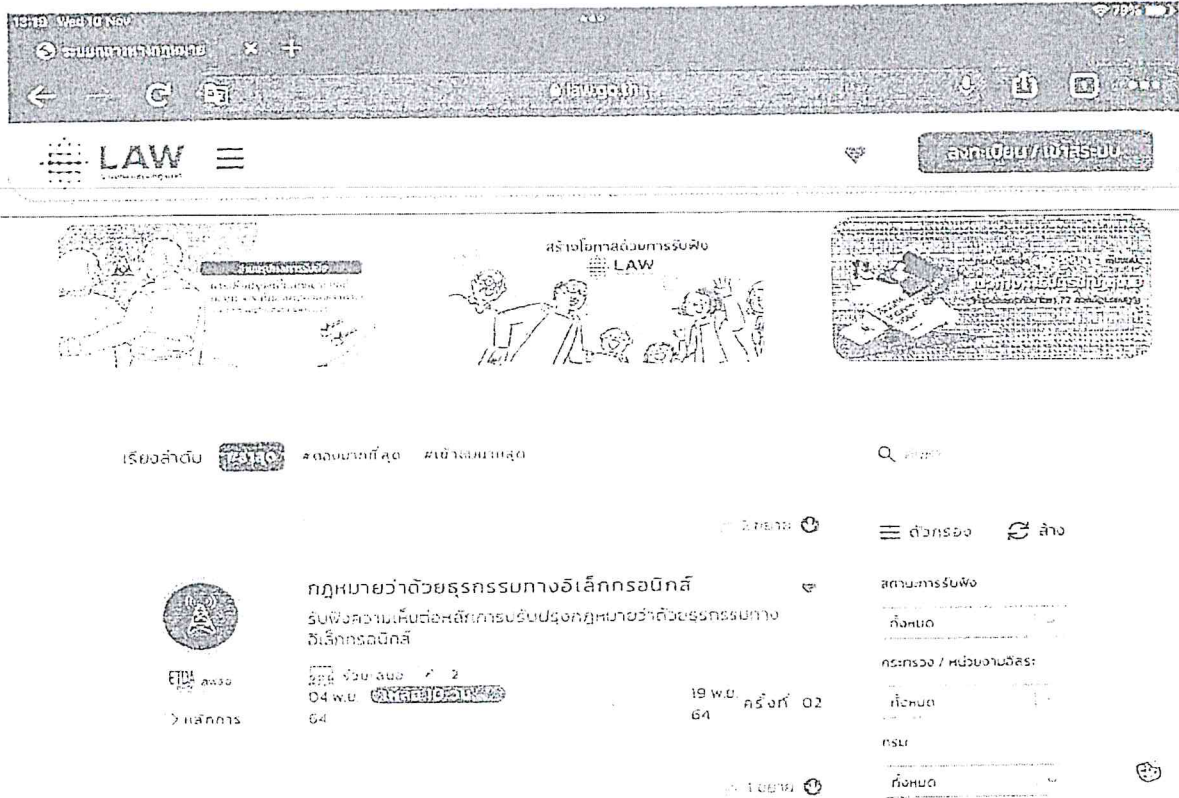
13:19 Wed 10 Nov

ระบบกลางทางกฎหมาย × +

law.go.th

LAW ☰

ลงทะเบียน / เข้าสู่ระบบ

สร้างโอกาสด้วยการรับฟัง
LAW

เรียงลำดับ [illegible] #ตอบมากที่สุด #เข้าชมมากที่สุด

Q ค้นหา

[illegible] ☰ ตัวกรอง ล้าง

กฎหมายว่าด้วยธุรกรรมทางอิเล็กทรอนิกส์
รับฟังความเห็นต่อหลักการปรับปรุงกฎหมายว่าด้วยธุรกรรมทางอิเล็กทรอนิกส์

ETDA สพธอ.
2 หลักการ

ร่วมแสดง 2
04 พ.ย. 64 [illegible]
19 พ.ย. 64 ครั้งที่ 02

สถานะการรับฟัง
ทั้งหมด
กระทรวง / หน่วยงานอิสระ
ทั้งหมด
กรม
ทั้งหมด

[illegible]